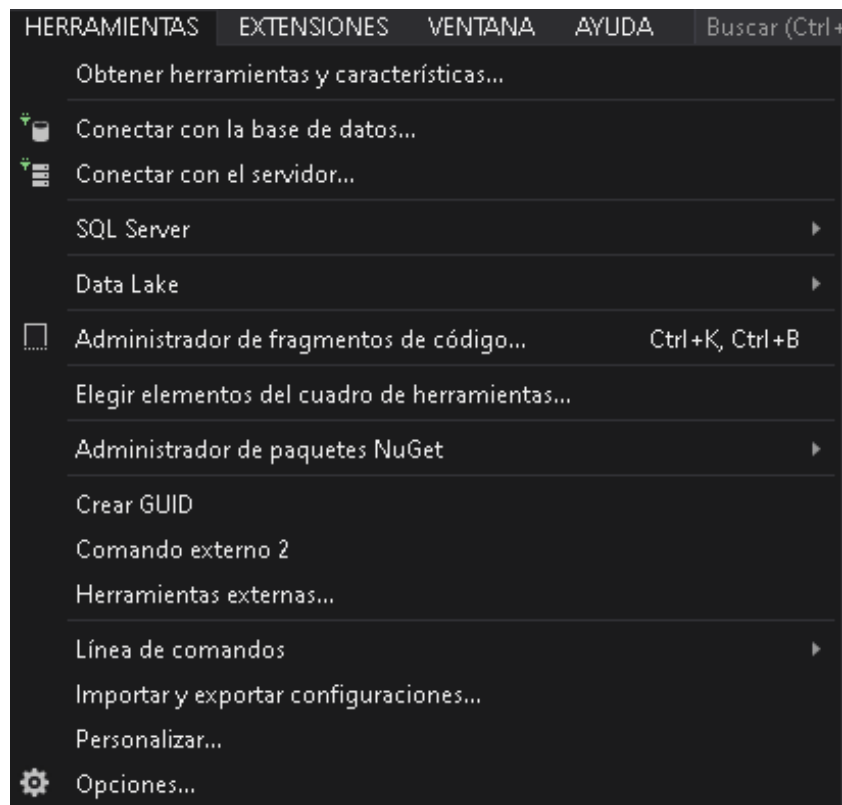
HERRAMIENTAS EXTENSIONES VENTANA AYUDA Buscar (Ctrl+

Obtener herramientas y características...

Conectar con la base de datos...

Conectar con el servidor...

SQL Server

Data Lake

Administrador de fragmentos de código... Ctrl+K, Ctrl+B

Elegir elementos del cuadro de herramientas...

Administrador de paquetes NuGet

Crear GUID

Comando externo 2

Herramientas externas...

Línea de comandos

Importar y exportar configuraciones...

Personalizar...

Opciones...